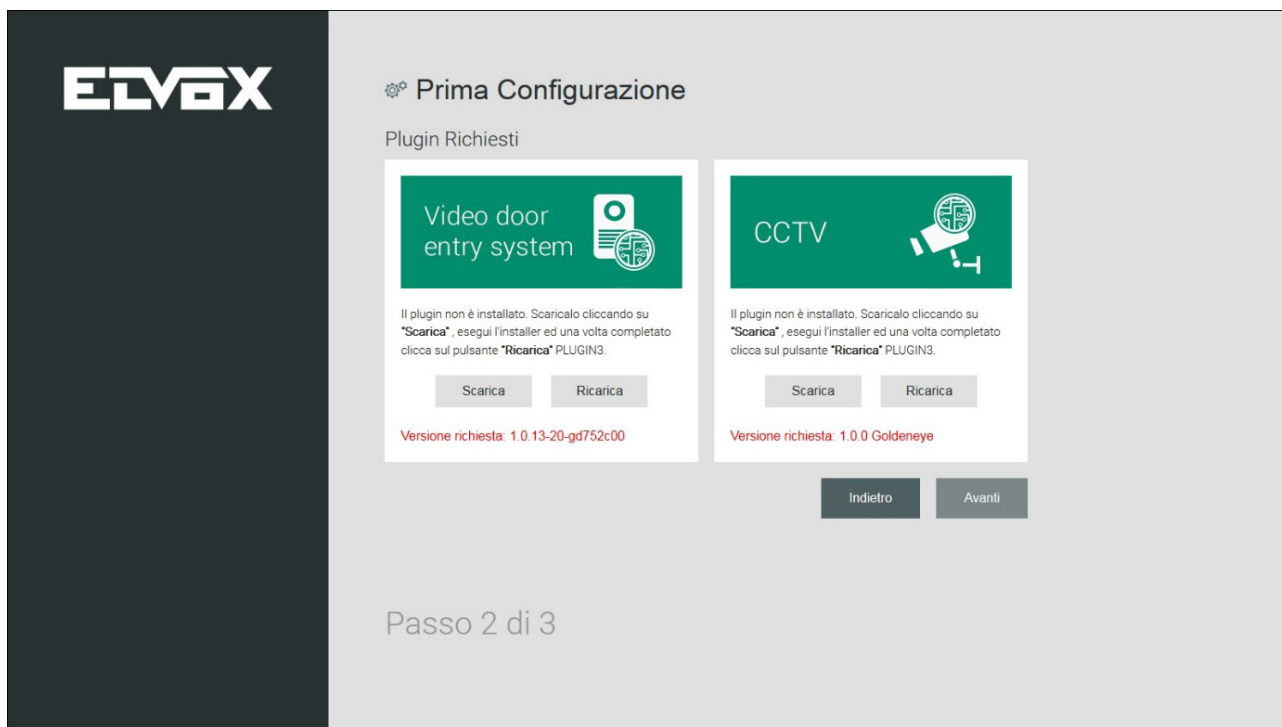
ELVOX

Prima Configurazione

Plugin Richiesti

Video door entry system

Il plugin non è installato. Scaricalo cliccando su "Scarica" , esegui l'installer ed una volta completato clicca sul pulsante "Ricarica" PLUGIN3.

Scarica

Ricarica

Versione richiesta: 1.0.13-20-gd752c00

CCTV

Il plugin non è installato. Scaricalo cliccando su "Scarica" , esegui l'installer ed una volta completato clicca sul pulsante "Ricarica" PLUGIN3.

Scarica

Ricarica

Versione richiesta: 1.0.0 Goldeneye

Indietro

Avanti

Passo 2 di 3